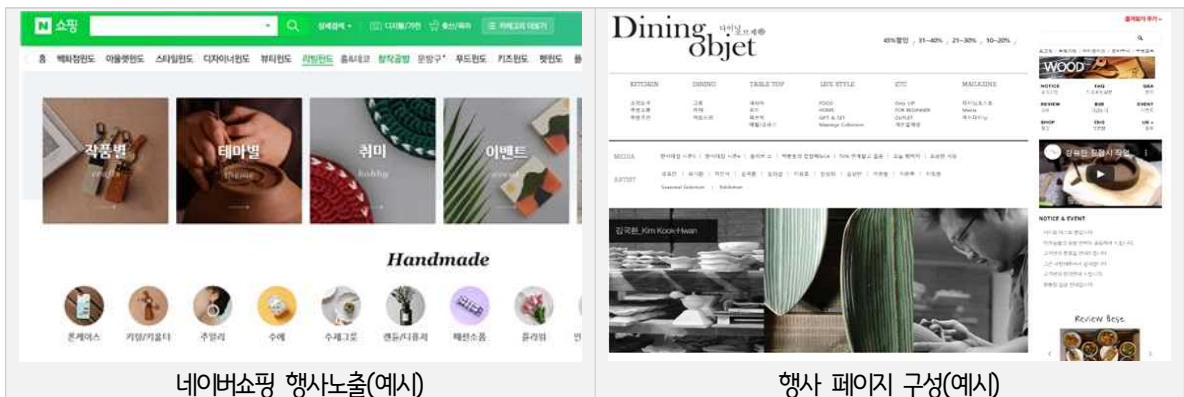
N 쇼핑

상세검색 · 디지털/가전 · 해외직구

홈 백화점윈도 아울렛윈도 스타일윈도 디자이너윈도 뷰티윈도 리빙윈도 홈&데코 창작공방 문방구 푸드윈도 키즈윈도 펫윈도

작품별

테마별
theme

취미
hobby

이벤트
event

Handmade

폰케이스 키링/키홀더 주얼리 수예 수제그릇 캔들/디퓨저 패션소품 플라워

네이버쇼핑 행사노출(예시)

Dining objet

45%할인 | 31~40% | 21~30% | 10~20%

KITCHEN DINING TABLE TOP LIFE STYLE ETC MAGAZINE

MEDIA

ARTIST

Seasonal Selection | Exhibition

김국환_Kim Kook-Hwan

WOOD

NOTICE FAQ Q&A

REVIEW EVENT

SHOP

NOTICE & EVENT

Review Best

행사 페이지 구성(예시)